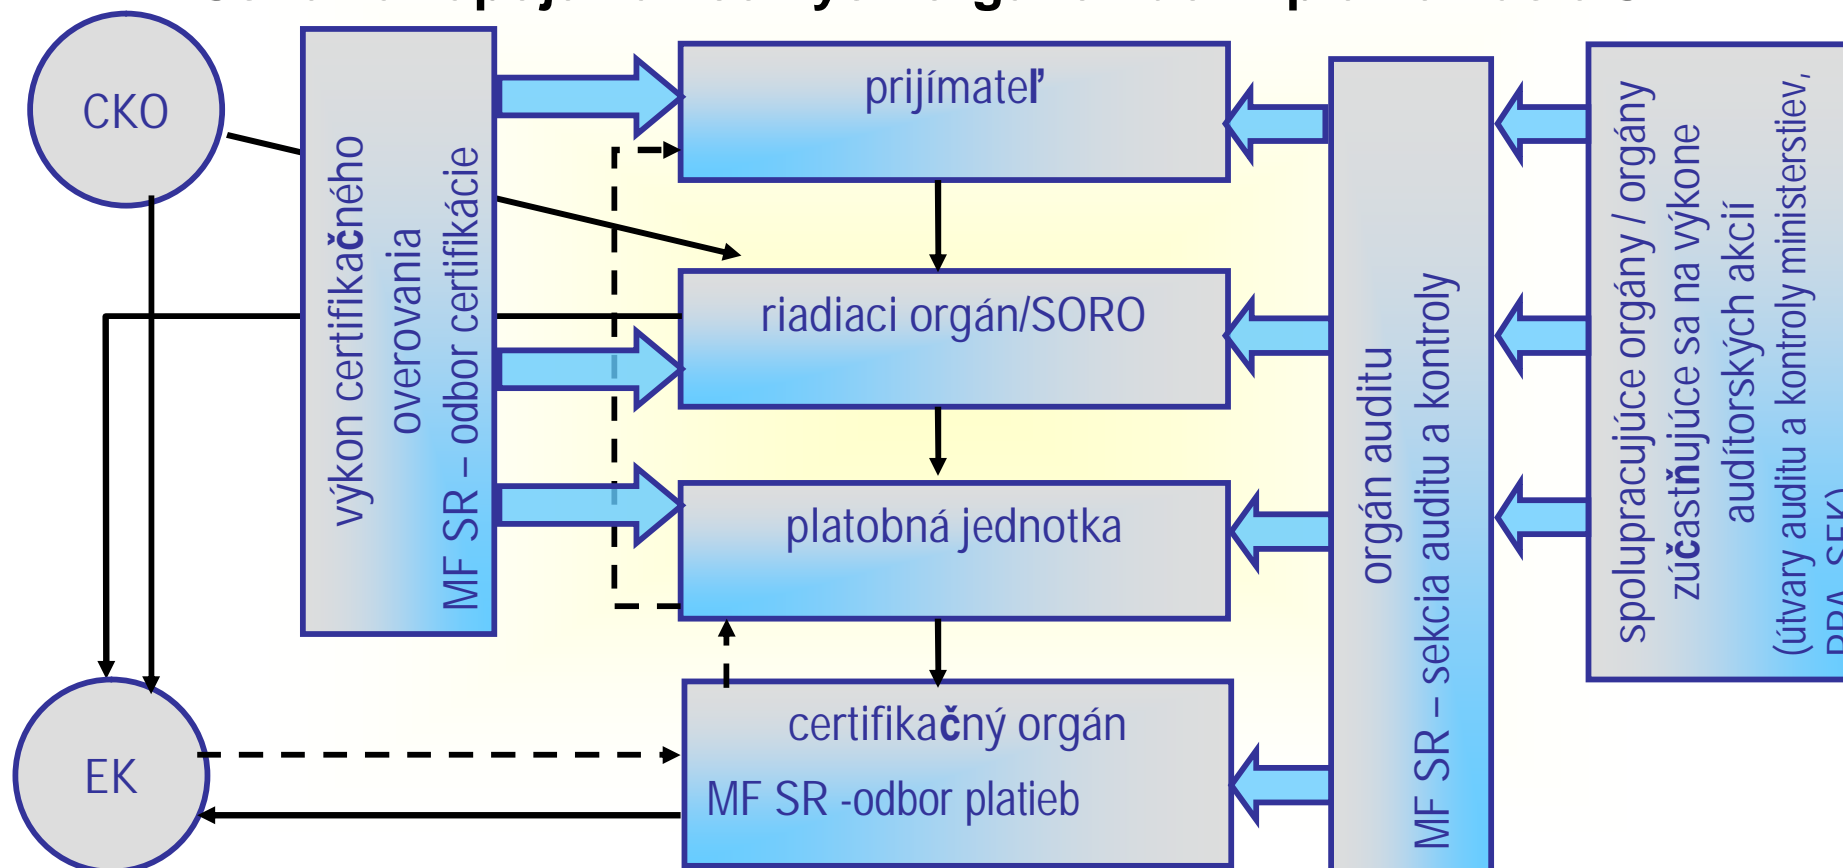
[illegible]

CKO

výkon certifikačného overovania MF SR – odbor certifikácie

prijímateľ

riadiaci orgán/SORO

platobná jednotka

certifikačný orgán MF SR -odbor platieb

EK

orgán auditu MF SR – sekcia auditu a kontroly

spolupracujúce orgány / orgány zúčastňujúce sa na výkone audítorských akcií (útvary auditu a kontroly ministerstiev, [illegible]